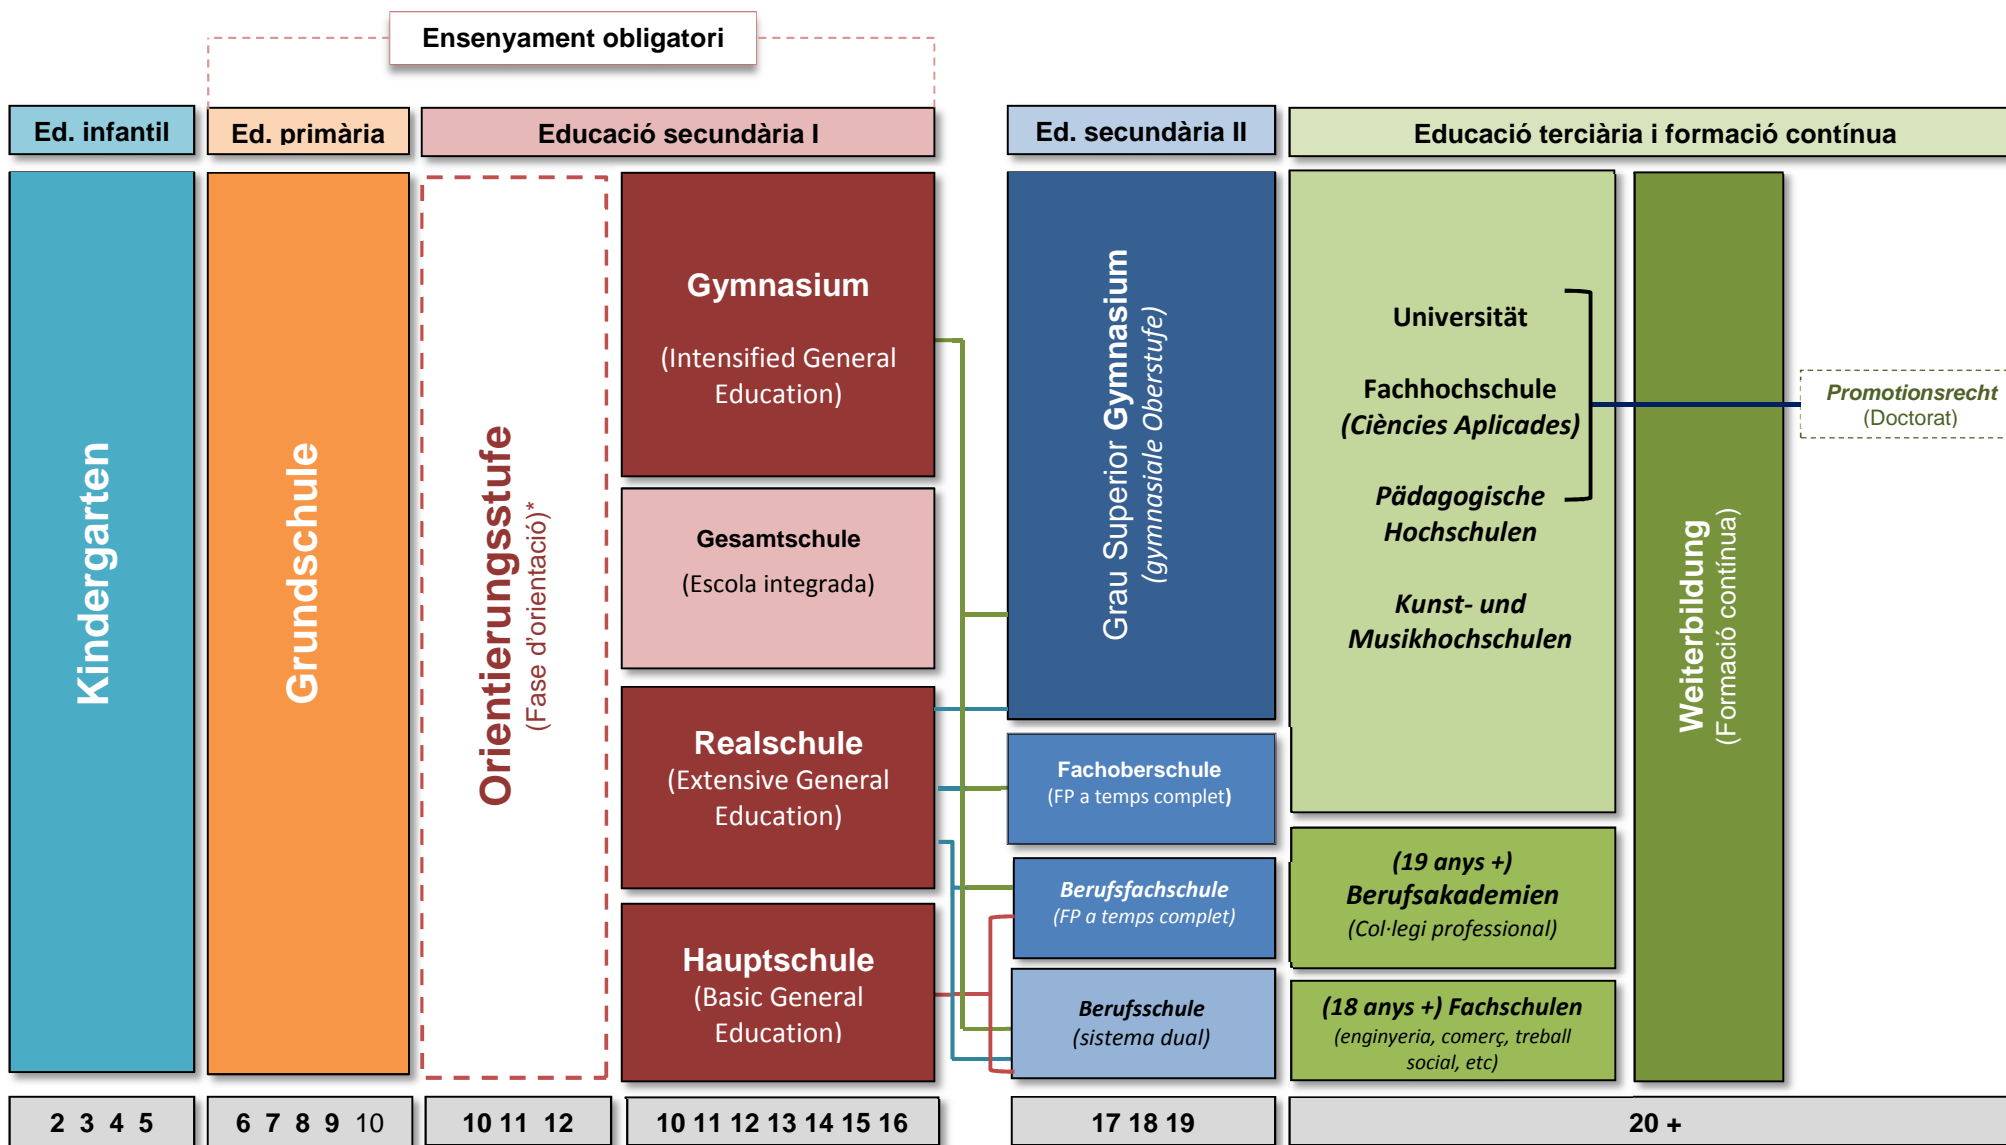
Ensenyament obligatori

Ed. infantil

Ed. primària

Educació secundària I

Ed. secundària II

Educació terciària i formació contínua

Kindergarten

Grundschule

Orientierungsstufe
(Fase d'orientació)*

Gymnasium
(Intensified General Education)

Gesamtschule
(Escola integrada)

Realschule
(Extensive General Education)

Hauptschule
(Basic General Education)

Grau Superior Gymnasium
(gymnasiale Oberstufe)

Fachoberschule
(FP a temps complet)

Berufsfachschule
(FP a temps complet)

Berufsschule
(sistema dual)

Universität

Fachhochschule
(Ciències Aplicades)

Pädagogische Hochschulen

Kunst- und Musikhochschulen

Promotionsrecht
(Doctorat)

(19 anys +)
Berufsakademien
(Col·legi professional)

(18 anys +) Fachschulen
(enginyeria, comerç, treball social, etc)

Weiterbildung
(Formació contínua)

2 3 4 5

6 7 8 9 10

10 11 12

10 11 12 13 14 15 16

17 18 19

20 +